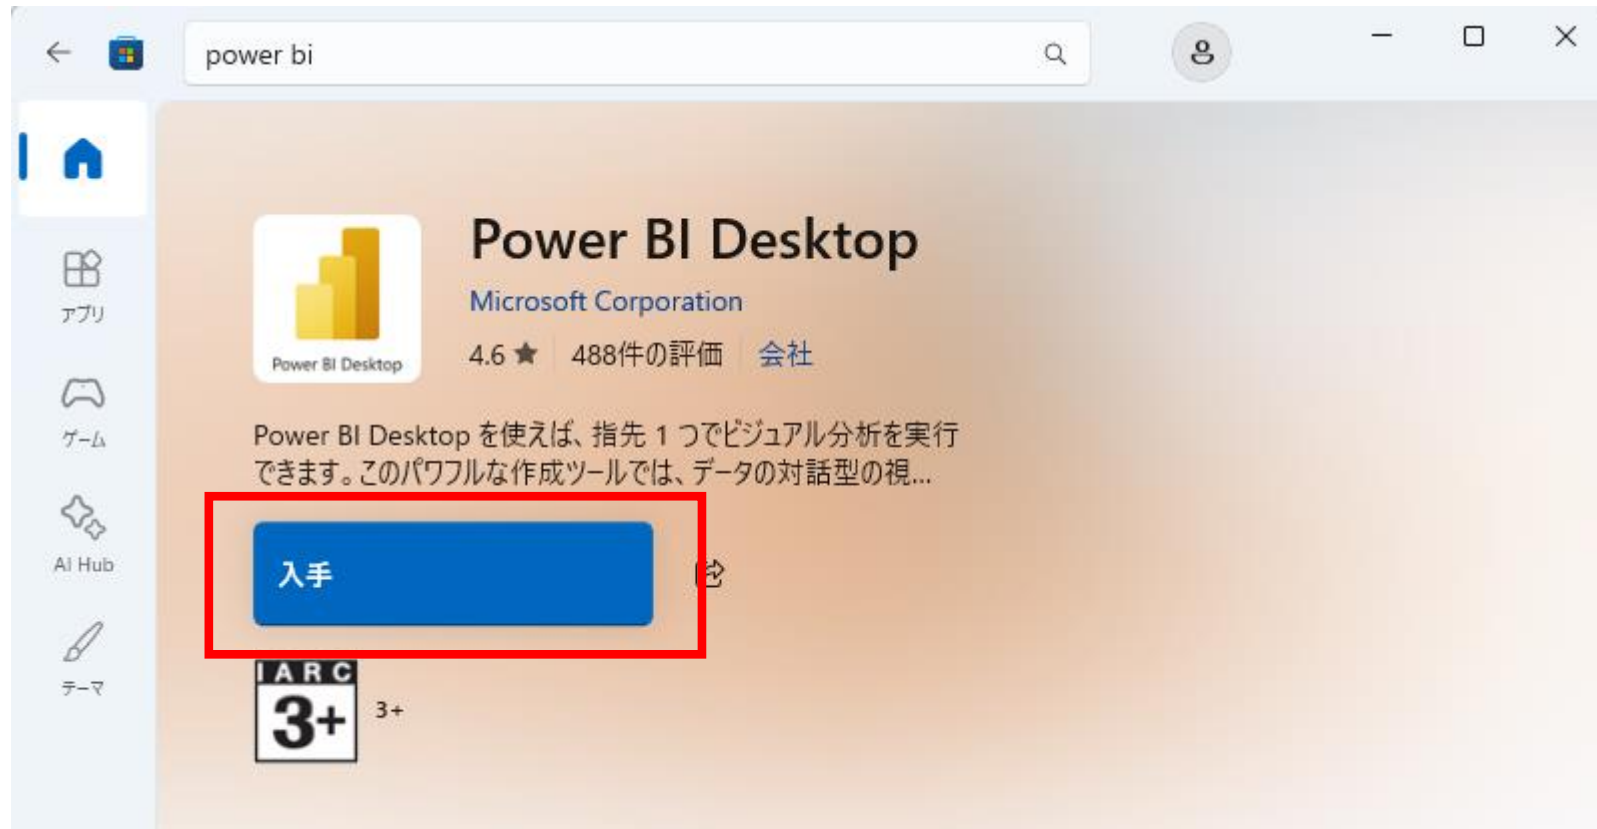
power bi

アプリ

ゲーム

AI Hub

テーマ

Power BI Desktop

Power BI Desktop

Microsoft Corporation

4.6 ★ 488件の評価 会社

Power BI Desktop を使えば、指先 1 つでビジュアル分析を実行できます。このパワフルな作成ツールでは、データの対話型の視...

入手

IARC 3+ 3+